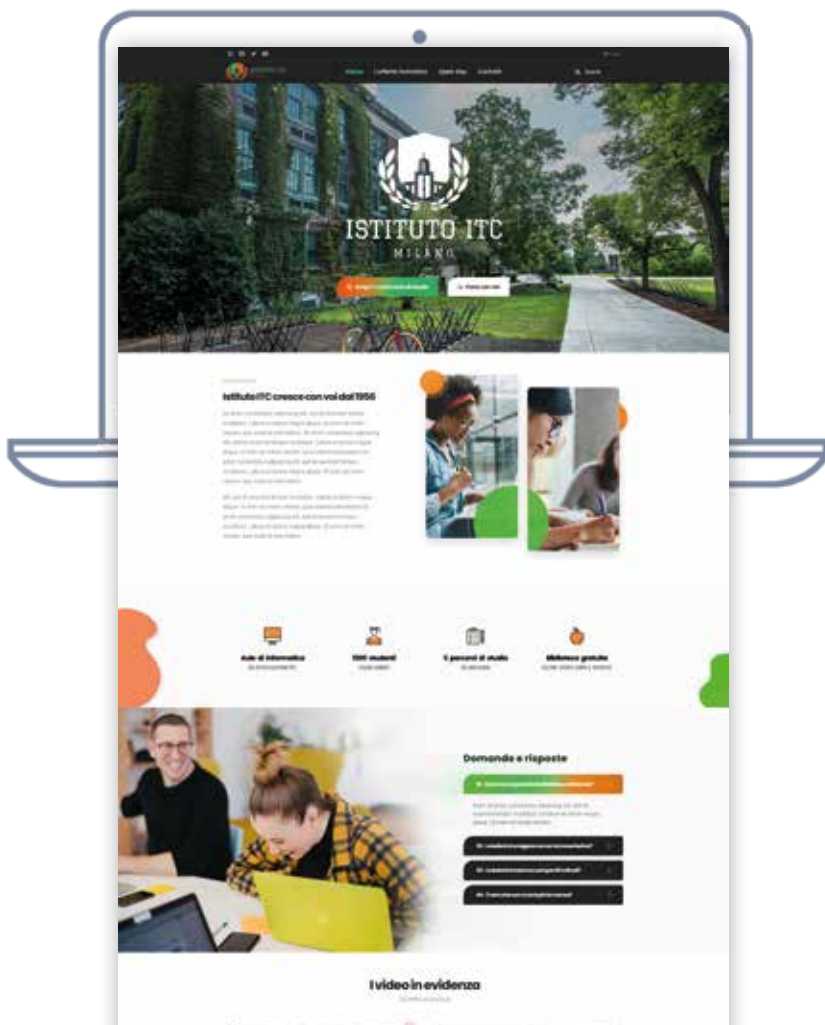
Home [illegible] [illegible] Contatti

Search

ISTITUTO ITC
MILANO

Istituto ITC cresce con voi dal 1956

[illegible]

Aule di informatica

1000 studenti

5 percorsi di studio

Biblioteca gratuita

Domande e risposte

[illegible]

I video in evidenza